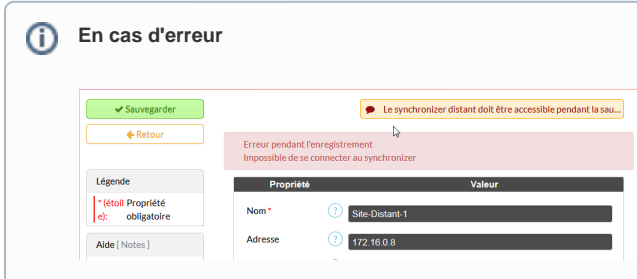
En cas d'erreur

✔ Sauvegarder

← Retour

Le synchronizer distant doit être accessible pendant la sau...

Erreur pendant l'enregistrement
Impossible de se connecter au synchronizer

Légende

* (étoile): Propriété obligatoire

Aide [ Notes ]

| Propriété | Valeur |
|---|---|
| Nom * | Site-Distant-1 |
| Adresse | 172.16.0.8 |